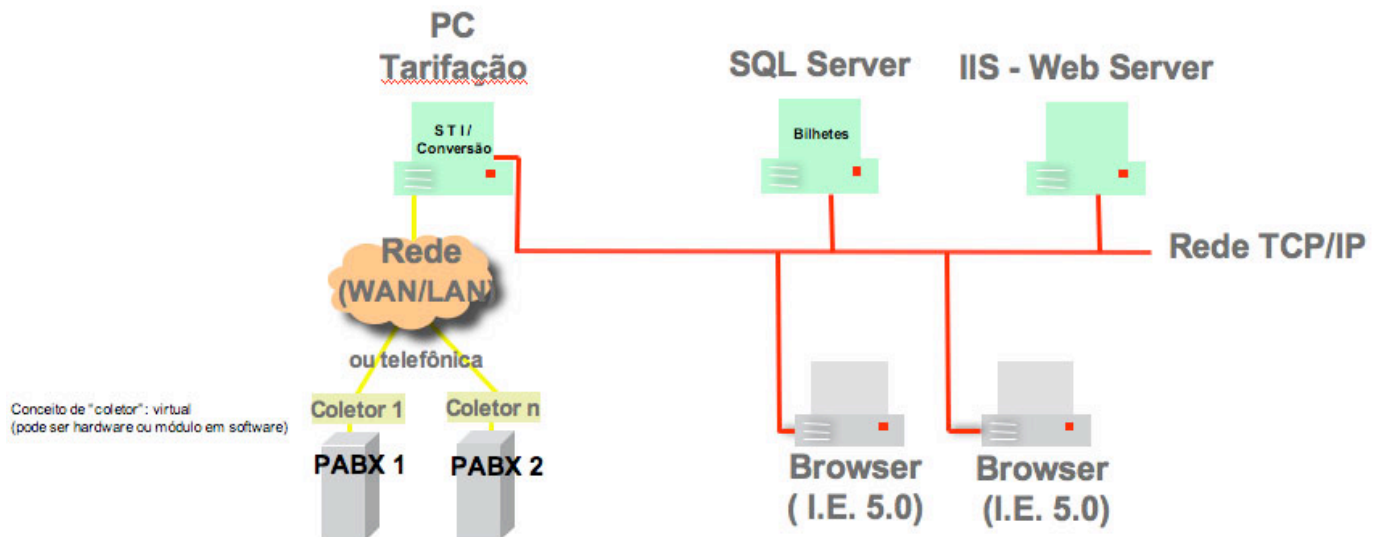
PC
Tarifação

S T I /
Conversão

SQL Server

Bilhetes

IIS - Web Server

Rede TCP/IP

Rede
(WAN/LAN)

ou telefônica

Conceito de "coletor": virtual
(pode ser hardware ou módulo em software)

Coletor 1

Coletor n

PABX 1

PABX 2

Browser
( I.E. 5.0)

Browser
(I.E. 5.0)